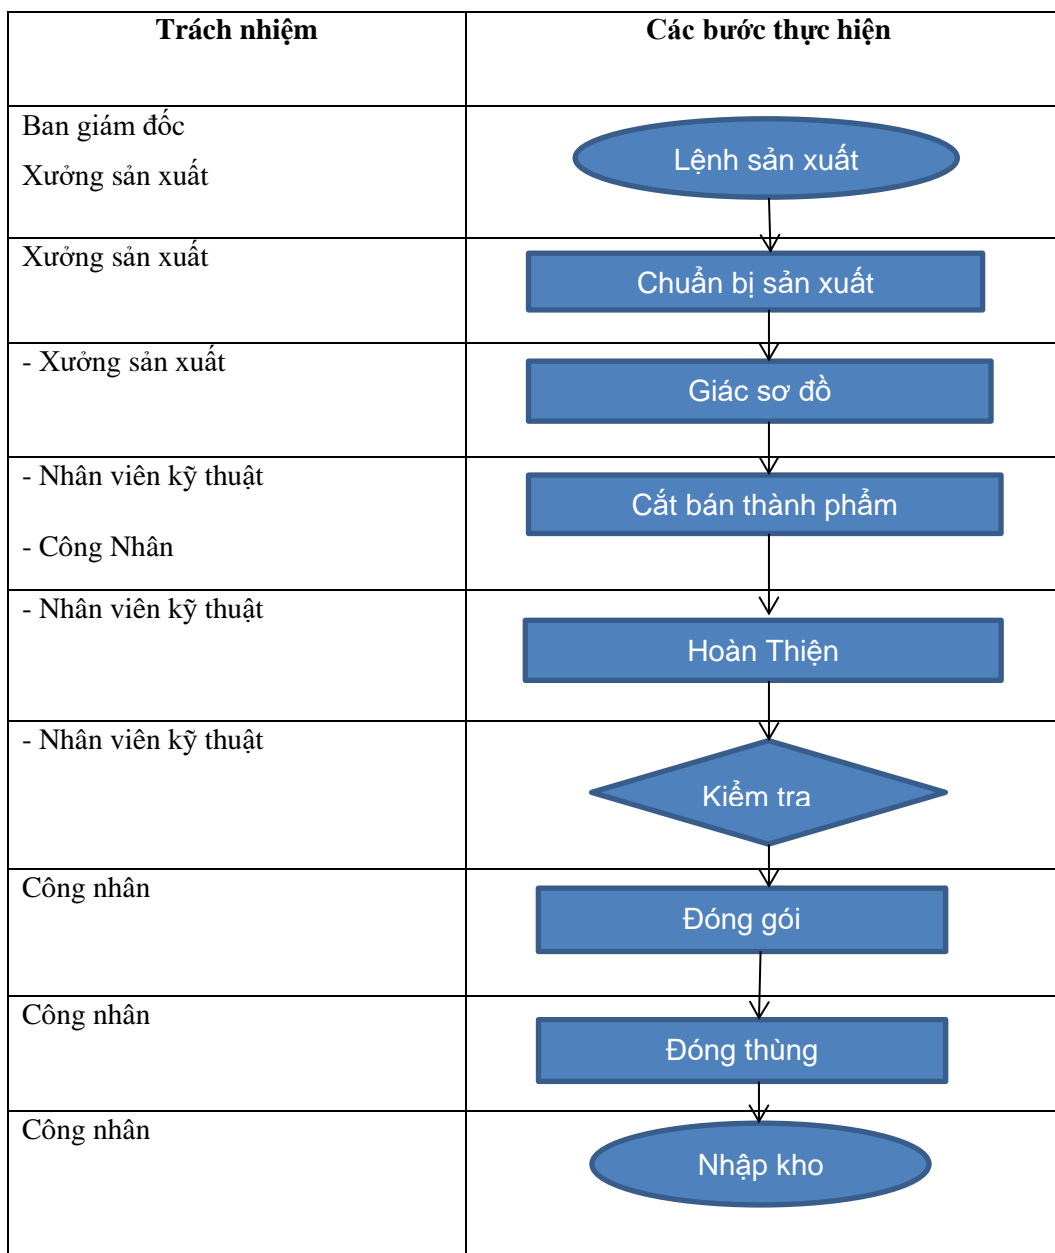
| Trách nhiệm | Các bước thực hiện |
|---|---|
| Ban giám đốc<br>Xưởng sản xuất | Lệnh sản xuất |
| Xưởng sản xuất | Chuẩn bị sản xuất |
| - Xưởng sản xuất | Giác sơ đồ |
| - Nhân viên kỹ thuật<br>- Công Nhân | Cắt bán thành phẩm |
| - Nhân viên kỹ thuật | Hoàn Thiện |
| - Nhân viên kỹ thuật | Kiểm tra |
| Công nhân | Đóng gói |
| Công nhân | Đóng thùng |
| Công nhân | Nhập kho |